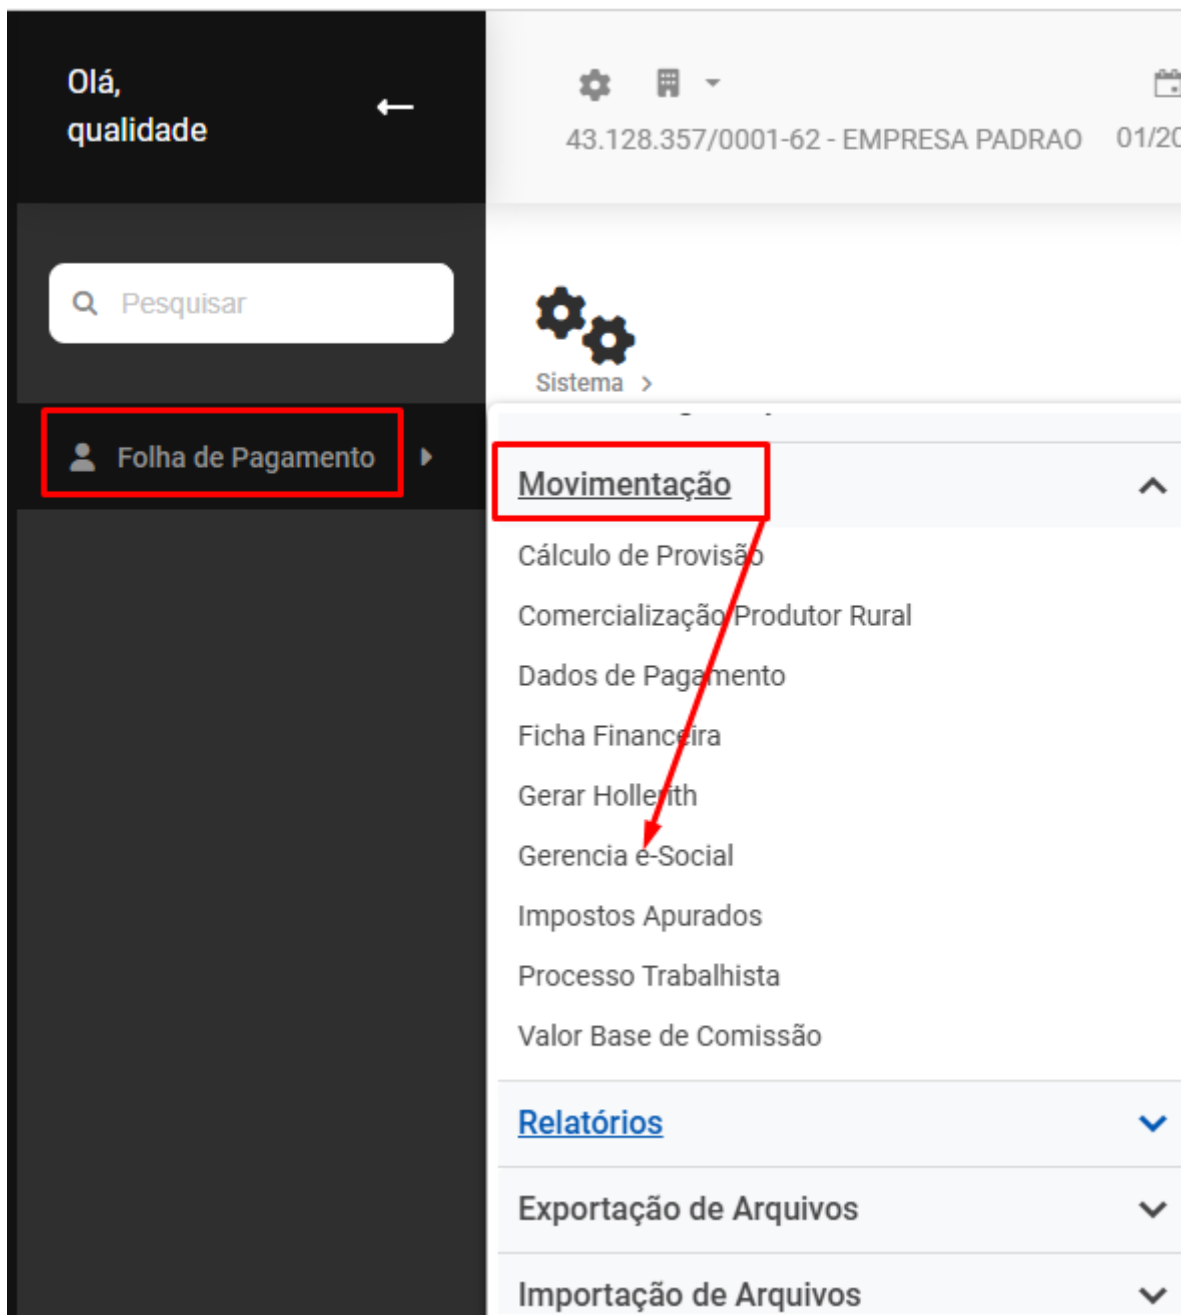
Olá,
qualidade

43.128.357/0001-62 - EMPRESA PADRAO 01/2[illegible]

Pesquisar

Sistema >

Folha de Pagamento

Movimentação

Cálculo de Provisão
Comercialização Produtor Rural
Dados de Pagamento
Ficha Financeira
Gerar Hollerith
Gerencia e-Social
Impostos Apurados
Processo Trabalhista
Valor Base de Comissão

Relatórios

Exportação de Arquivos

Importação de Arquivos